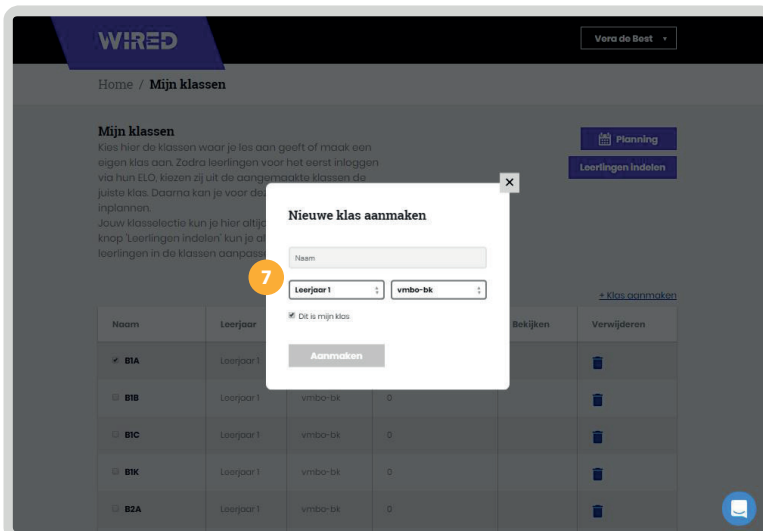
WIRED

Vera de Best ▾

Home / Mijn klassen

Mijn klassen

Kies hier de klassen waar je les aan geeft of maak een eigen klas aan. Zodra leerlingen voor het eerst inloggen via hun ELO, kiezen zij uit de aangemaakte klassen de juiste klas. Daarna kan je voor de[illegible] inplannen.

Jouw klasselectie kun je hier altijd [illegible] knop 'Leerlingen indelen' kun je al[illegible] leerlingen in de klassen aanpass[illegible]

Planning

Leerlingen indelen

+ Klas aanmaken

| Naam | Leerjaar | | | Bekijken | Verwijderen |
|---|---|---|---|---|---|
| B1A | | | | | |
| B1B | Leerjaar 1 | vmbo-bk | 0 | | |
| B1C | Leerjaar 1 | vmbo-bk | 0 | | |
| B1K | Leerjaar 1 | vmbo-bk | 0 | | |
| B2A | Leerjaar 1 | vmbo-bk | 0 | | |

×

Nieuwe klas aanmaken

Naam

7

Leerjaar 1

vmbo-bk

Dit is mijn klas

Aanmaken